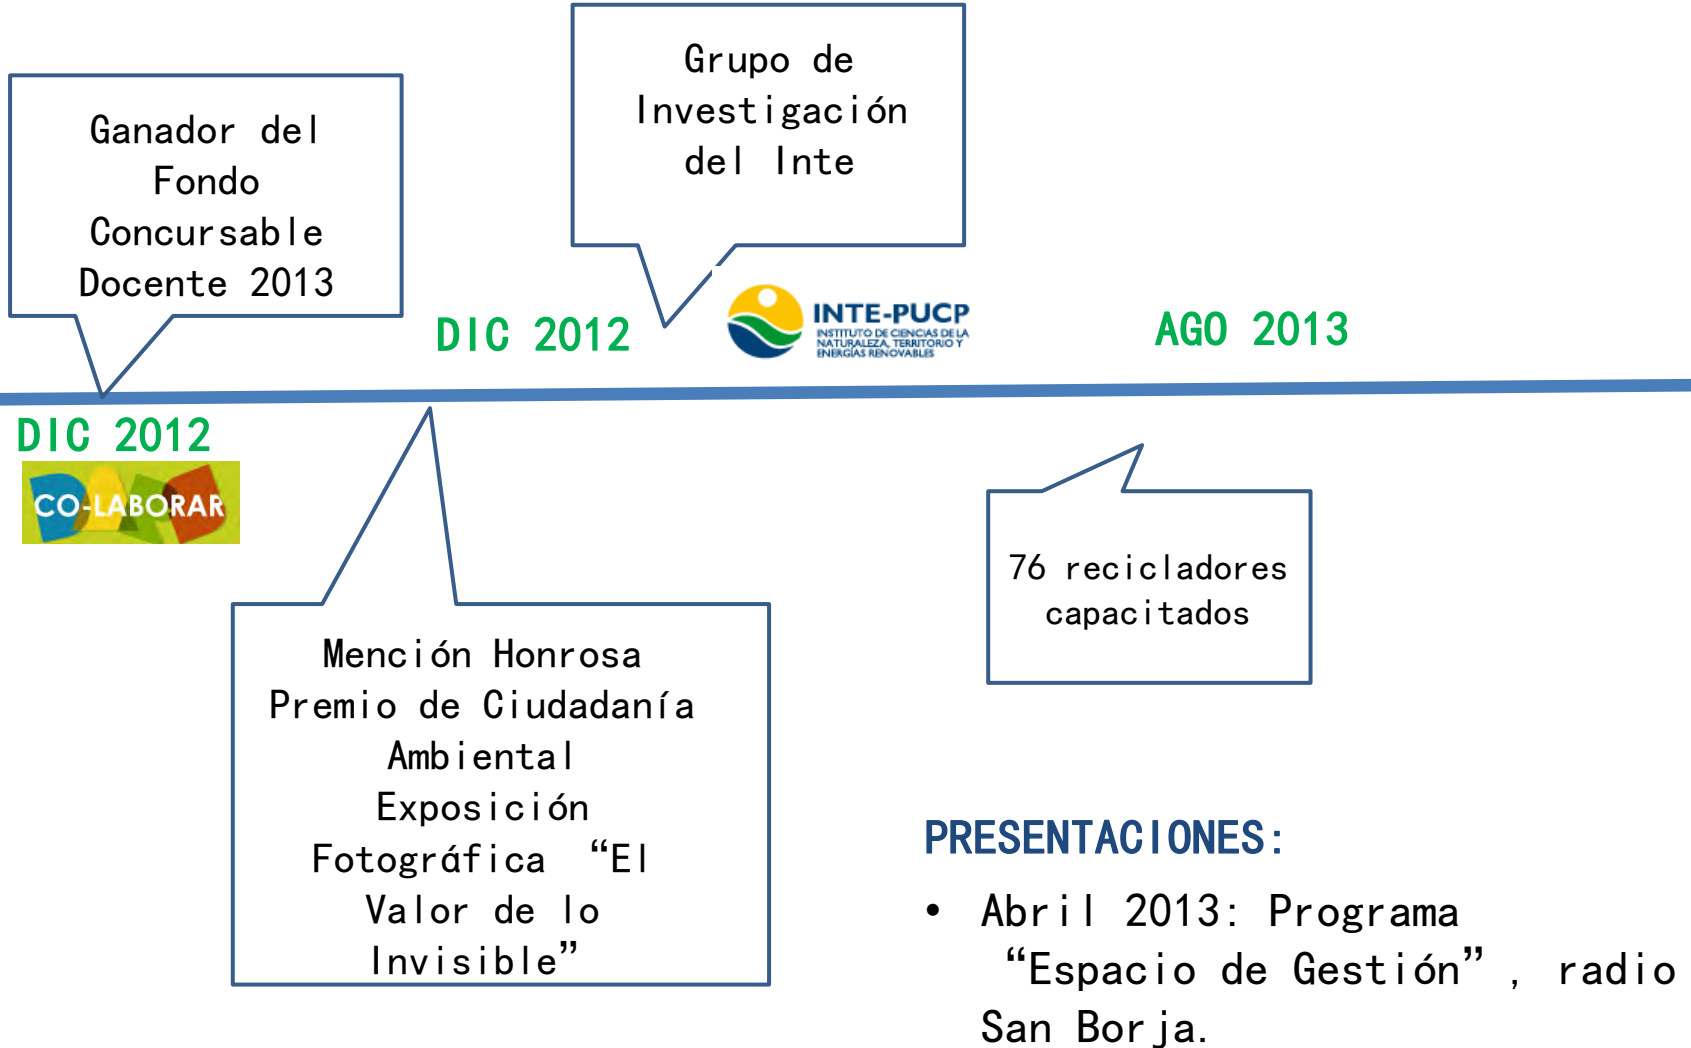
Ganador del Fondo Concursable Docente 2013

Grupo de Investigación del Inte

DIC 2012

INTE-PUCP
INSTITUTO DE CIENCIAS DE LA NATURALEZA, TERRITORIO Y ENERGÍAS RENOVABLES

AGO 2013

DIC 2012

CO-LABORAR

76 recicladores capacitados

Mención Honrosa Premio de Ciudadanía Ambiental
Exposición Fotográfica “El Valor de lo Invisible”

PRESENTACIONES:

• Abril 2013: Programa “Espacio de Gestión”, radio San Borja.